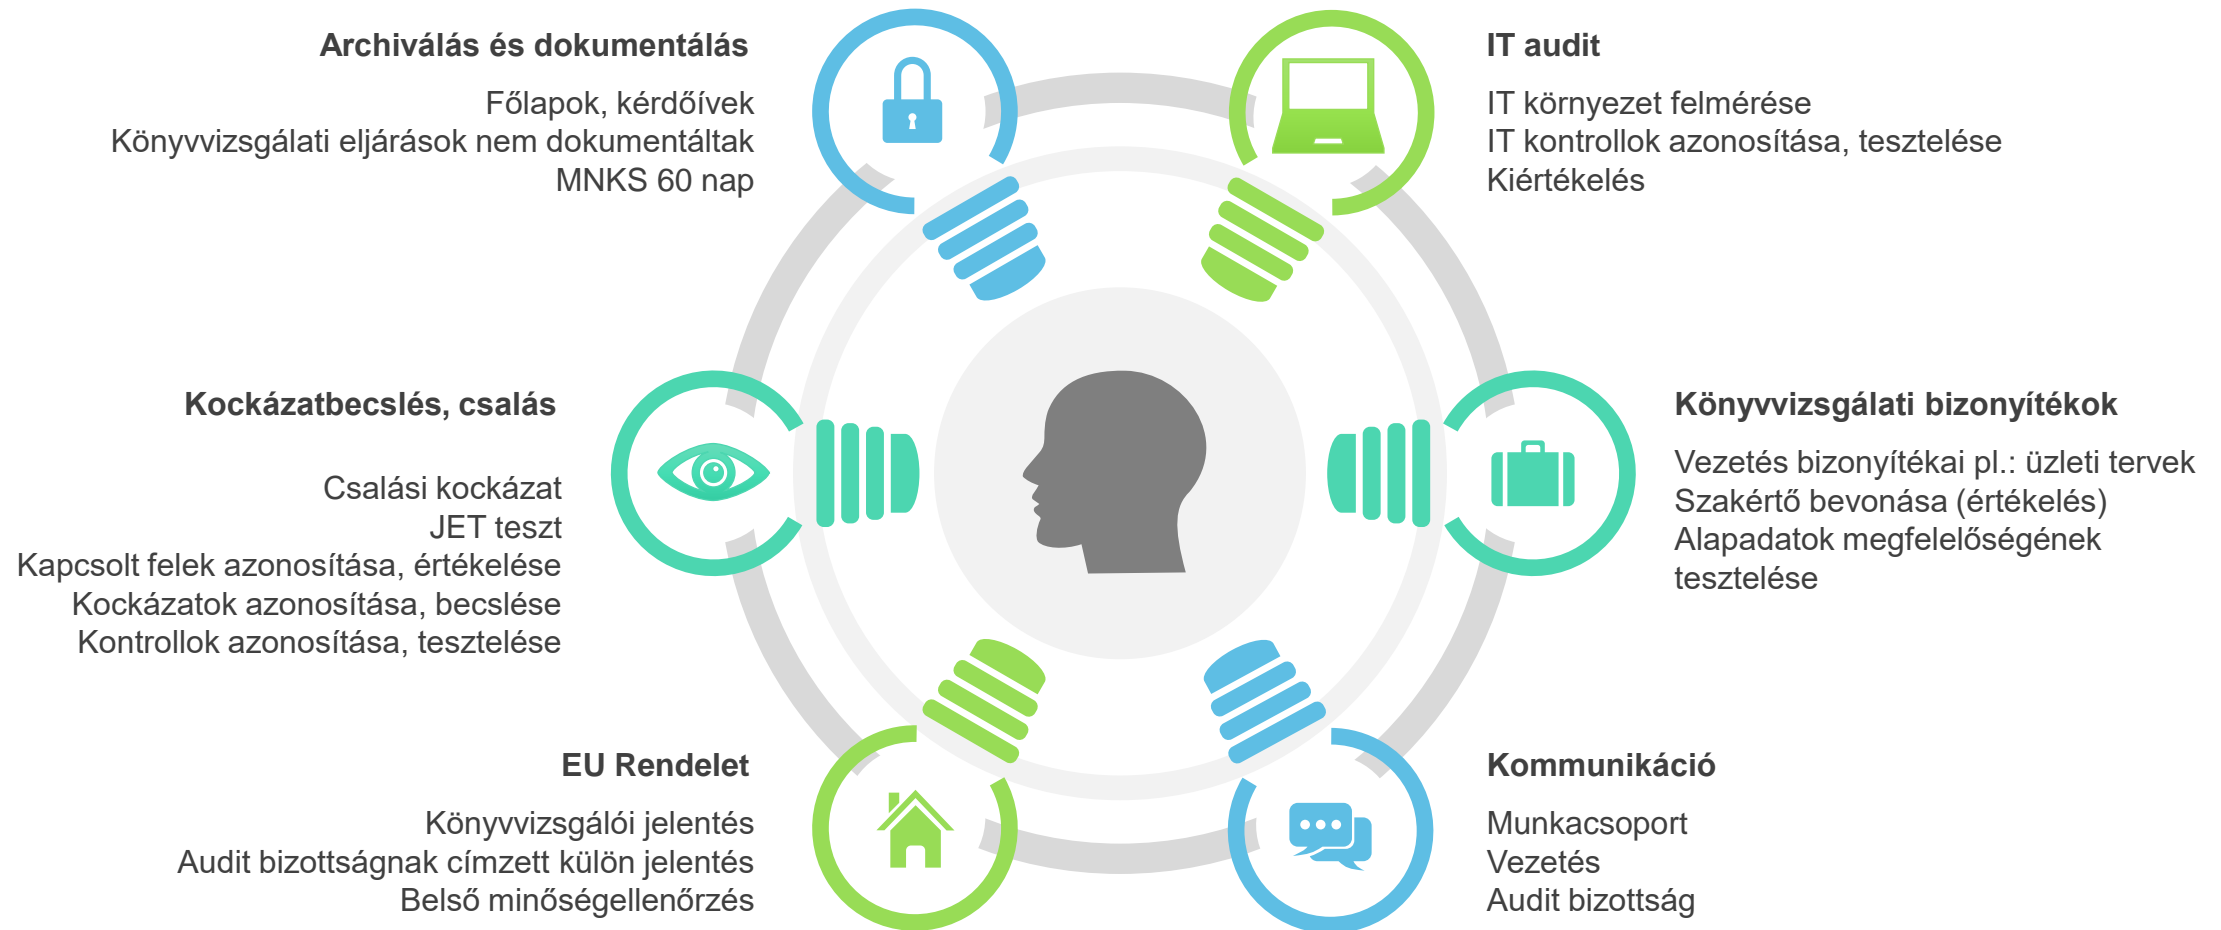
Archiválás és dokumentálás

Főlapok, kérdőívek
Könyvvizsgálati eljárások nem dokumentáltak
MNKS 60 nap

IT audit

IT környezet felmérése
IT kontrollok azonosítása, tesztelése
Kiértékelés

Kockázatbecslés, csalás

Csalási kockázat
JET teszt
Kapcsolt felek azonosítása, értékelése
Kockázatok azonosítása, becslése
Kontrollok azonosítása, tesztelése

Könyvvizsgálati bizonyítékok

Vezetés bizonyítékai pl.: üzleti tervek
Szakértő bevonása (értékelés)
Alapadatok megfelelőségének tesztelése

EU Rendelet

Könyvvizsgálói jelentés
Audit bizottságnak címzett külön jelentés
Belső minőségellenőrzés

Kommunikáció

Munkacsoport
Vezetés
Audit bizottság